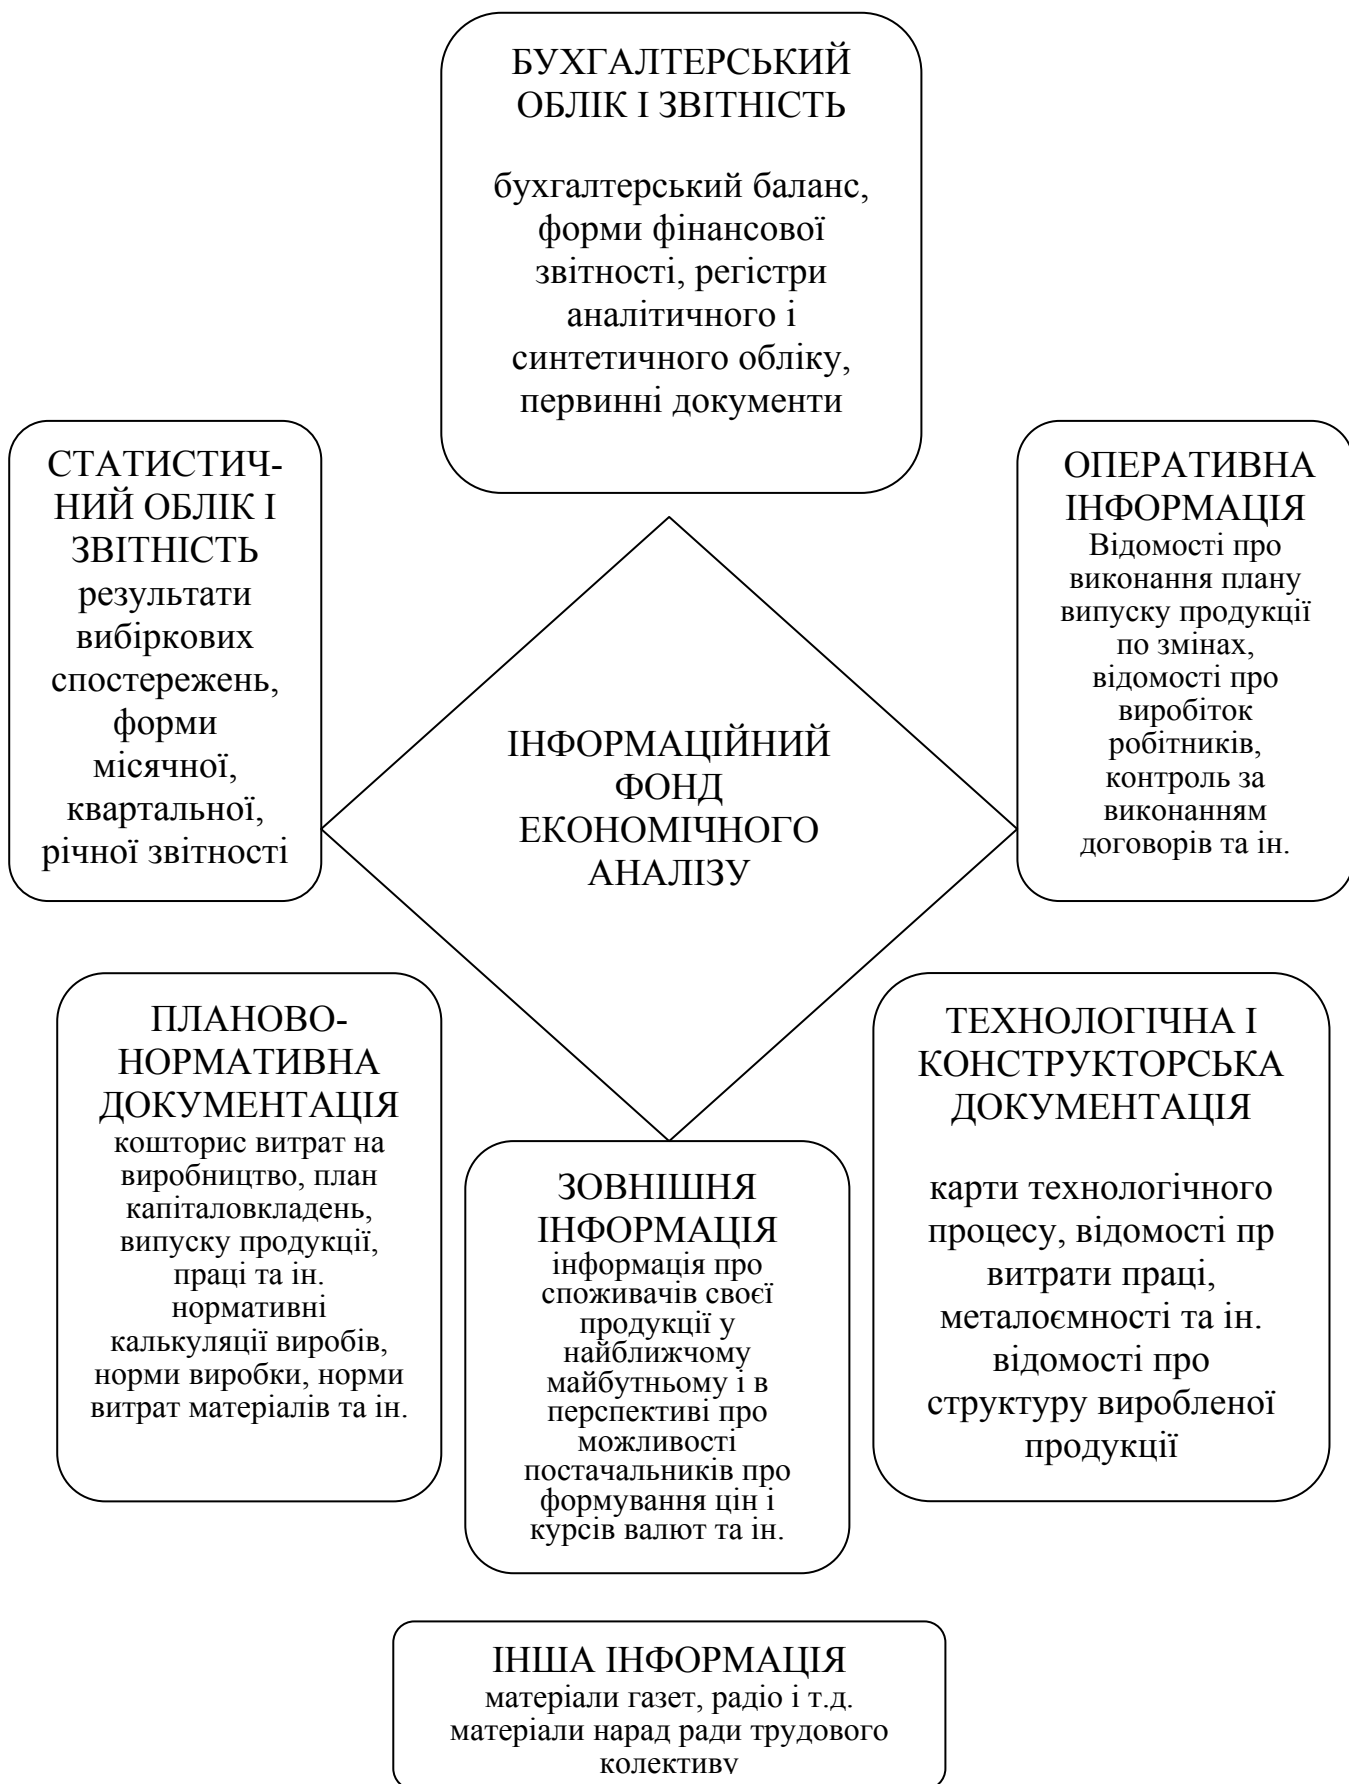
БУХГАЛТЕРСЬКИЙ ОБЛІК І ЗВІТНІСТЬ

бухгалтерський баланс, форми фінансової звітності, регістри аналітичного і синтетичного обліку, первинні документи

СТАТИСТИЧНИЙ ОБЛІК І ЗВІТНІСТЬ
результати вибіркових спостережень, форми місячної, квартальної, річної звітності

ІНФОРМАЦІЙНИЙ ФОНД ЕКОНОМІЧНОГО АНАЛІЗУ

ОПЕРАТИВНА ІНФОРМАЦІЯ
Відомості про виконання плану випуску продукції по змінах, відомості про виробіток робітників, контроль за виконанням договорів та ін.

ПЛАНОВО-НОРМАТИВНА ДОКУМЕНТАЦІЯ
кошторис витрат на виробництво, план капіталовкладень, випуску продукції, праці та ін. нормативні калькуляції виробів, норми виробки, норми витрат матеріалів та ін.

ЗОВНІШНЯ ІНФОРМАЦІЯ
інформація про споживачів своєї продукції у найближчому майбутньому і в перспективі про можливості постачальників про формування цін і курсів валют та ін.

ТЕХНОЛОГІЧНА І КОНСТРУКТОРСЬКА ДОКУМЕНТАЦІЯ

карти технологічного процесу, відомості пр витрати праці, металоємності та ін. відомості про структуру виробленої продукції

ІНША ІНФОРМАЦІЯ
матеріали газет, радіо і т.д. матеріали нарад ради трудового колективу